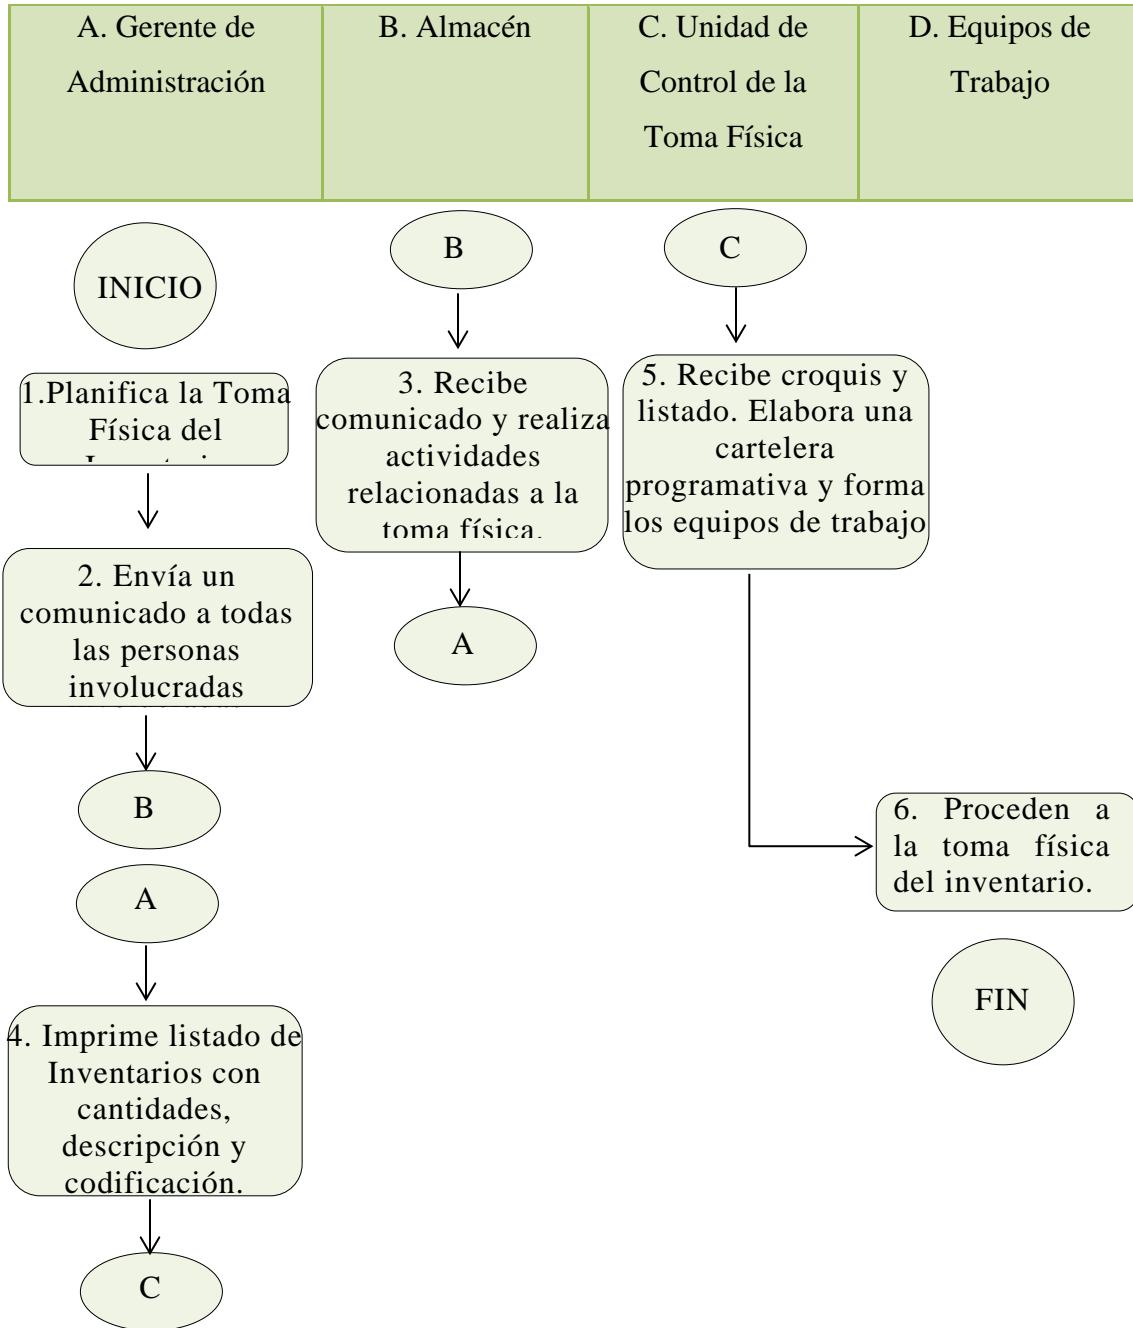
| A. Gerente de Administración | B. Almacén | C. Unidad de Control de la Toma Física | D. Equipos de Trabajo |
|---|---|---|---|

INICIO

1.Planifica la Toma Física del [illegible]

2. Envía un comunicado a todas las personas involucradas

B

A

4. Imprime listado de Inventarios con cantidades, descripción y codificación.

C

B

3. Recibe comunicado y realiza actividades relacionadas a la toma física.

A

C

5. Recibe croquis y listado. Elabora una cartelera programativa y forma los equipos de trabajo

6. Proceden a la toma física del inventario.

FIN